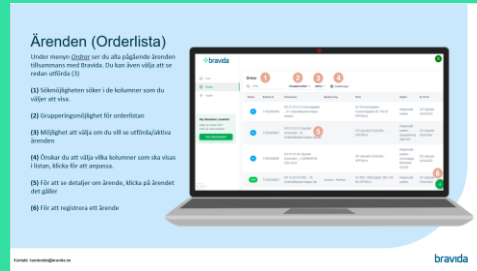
Ärenden (Orderlista)

Under menyn Ordrar ser du alla pågående ärenden tillsammans med Bravida. Du kan även välja att se redan utförda (3)

(1) Sökmöjligheten söker i de kolumner som du väljer att visa.

(2) Grupperingsmöjlighet för orderlistan

(3) Möjlighet att välja om du vill se utförda/aktiva ärenden

(4) Önskar du att välja vilka kolumner som ska visas i listan, klicka för att anpassa.

(5) För att se detaljer om ärende, klicka på ärendet det gäller

(6) För att registrera ett ärende

bravida

Ordrar

1 2 3 4 5 6

Kontakt: kundomkis@bravida.se

bravida